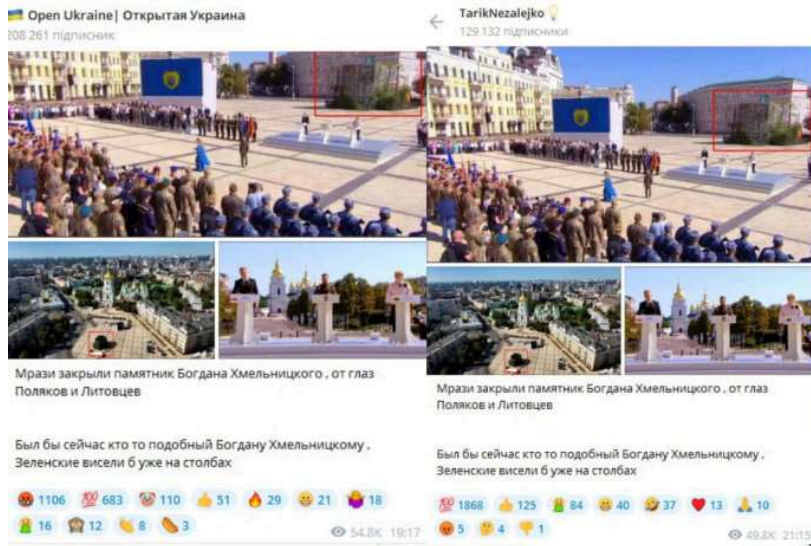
Open Ukraine| Открытая Украина
208 261 підписник

Мрази закрыли памятник Богдана Хмельницкого , от глаз Поляков и Литовцев

Был бы сейчас кто то подобный Богдану Хмельницкому , Зеленские висели б уже на столбах

1106 683 110 51 29 21 18
16 12 8 3
54.8K 19:17

TarikNezalejko
129 132 підписники

Мрази закрыли памятник Богдана Хмельницкого , от глаз Поляков и Литовцев

Был бы сейчас кто то подобный Богдану Хмельницкому , Зеленские висели б уже на столбах

1868 125 84 40 37 13 10
5 4 1
49.8K 21:15